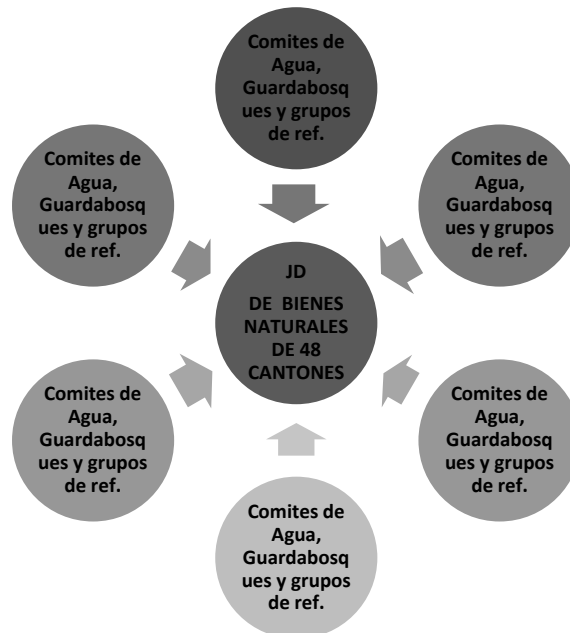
Comites de Agua, Guardabosques y grupos de ref.

Comites de Agua, Guardabosques y grupos de ref.

Comites de Agua, Guardabosques y grupos de ref.

JD
DE BIENES NATURALES DE 48 CANTONES

Comites de Agua, Guardabosques y grupos de ref.

Comites de Agua, Guardabosques y grupos de ref.

Comites de Agua, Guardabosques y grupos de ref.